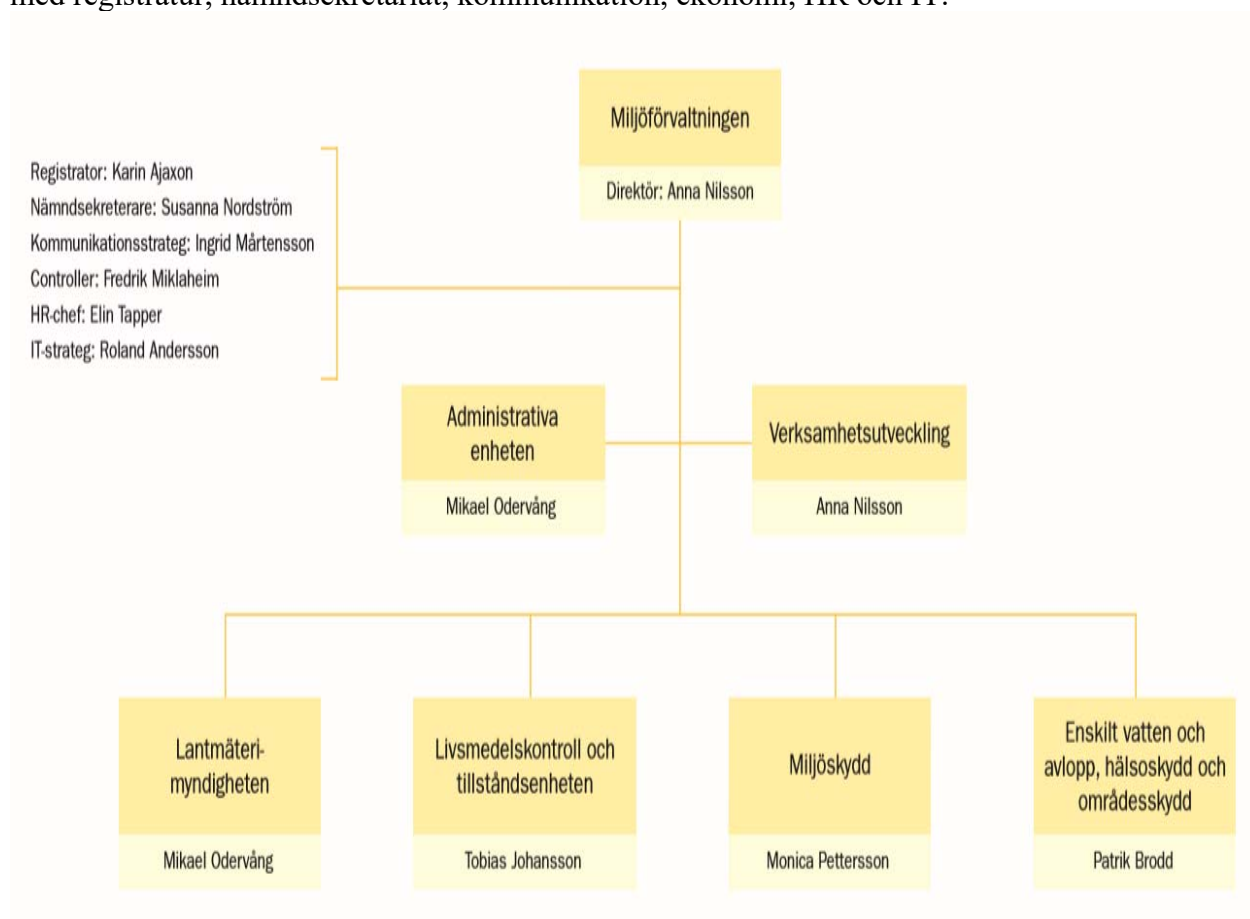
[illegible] registratur, nämndsekretariat, kommunikation, ekonomi, HR och IT.

Miljöförvaltningen

Direktör: Anna Nilsson

Registrator: Karin Ajaxon
Nämndsekreterare: Susanna Nordström
Kommunikationsstrateg: Ingrid Mårtensson
Controller: Fredrik Miklaheim
HR-chef: Elin Tapper
IT-strateg: Roland Andersson

Administrativa enheten

Mikael Odervång

Verksamhetsutveckling

Anna Nilsson

Lantmäteri-myndigheten

Mikael Odervång

Livsmedelskontroll och tillståndsenheten

Tobias Johansson

Miljöskydd

Monica Pettersson

Enskilt vatten och avlopp, hälsoskydd och områdesskydd

Patrik Brodd